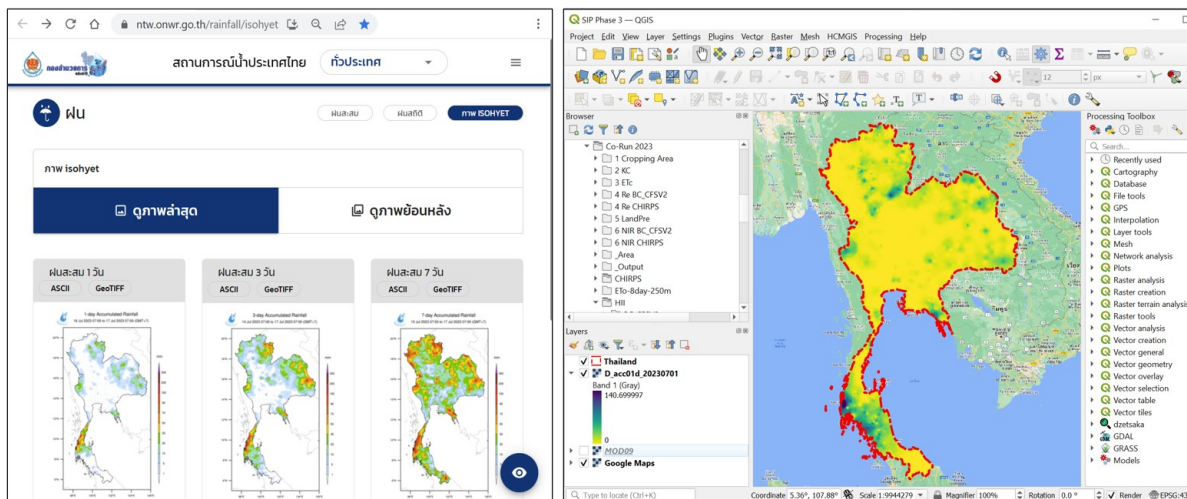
ntw.onwr.go.th/rainfall/isohyet

สถานการณ์น้ำประเทศไทย
ทั่วประเทศ

ฝน
ฝนสะสม
ฝนสถิติ
ภาพ ISOHYET

ภาพ isohyet

ดูภาพล่าสุด
ดูภาพย้อนหลัง

ฝนสะสม 1 วัน
ASCII
GeoTIFF
1-day Accumulated Rainfall

ฝนสะสม 3 วัน
ASCII
GeoTIFF
3-day Accumulated Rainfall

ฝนสะสม 7 วัน
ASCII
GeoTIFF
7-day Accumulated Rainfall

SIP Phase 3 — QGIS
Project Edit View Layer Settings Plugins Vector Raster Mesh HCMGIS Processing Help

Browser
Co-Run 2023
1 Cropping Area
2 KC
3 ETc
4 Re BC_CFSV2
4 Re CHIRPS
5 LandPre
6 NIR BC_CFSV2
6 NIR CHIRPS
_Area
_Output
CHIRPS
ETo-8day-250m
HII

Layers
Thailand
D_acc01d_20230701
Band 1 (Gray)
140.699997
0
MOD09
Google Maps

Processing Toolbox
Search...
Recently used
Cartography
Database
File tools
GPS
Interpolation
Layer tools
Mesh
Network analysis
Plots
Raster analysis
Raster creation
Raster terrain analysis
Raster tools
Vector analysis
Vector creation
Vector general
Vector geometry
Vector overlay
Vector selection
Vector table
Vector tiles
dzetsaka
GDAL
GRASS
Models

Type to locate (Ctrl+K)
Coordinate 5.36°,107.88°
Scale 1:9944279
Magnifier 100%
Rotation 0.0 °
Render
EPSG:43